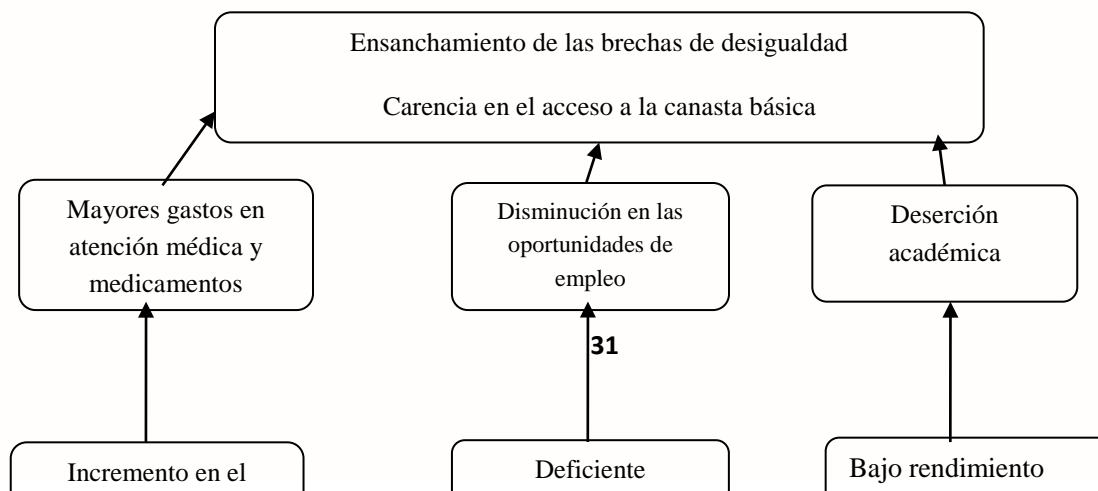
Ensanchamiento de las brechas de desigualdad

Carencia en el acceso a la canasta básica

Mayores gastos en atención médica y medicamentos

Disminución en las oportunidades de empleo

Deserción académica

31

Incremento en el

Deficiente

Bajo rendimiento